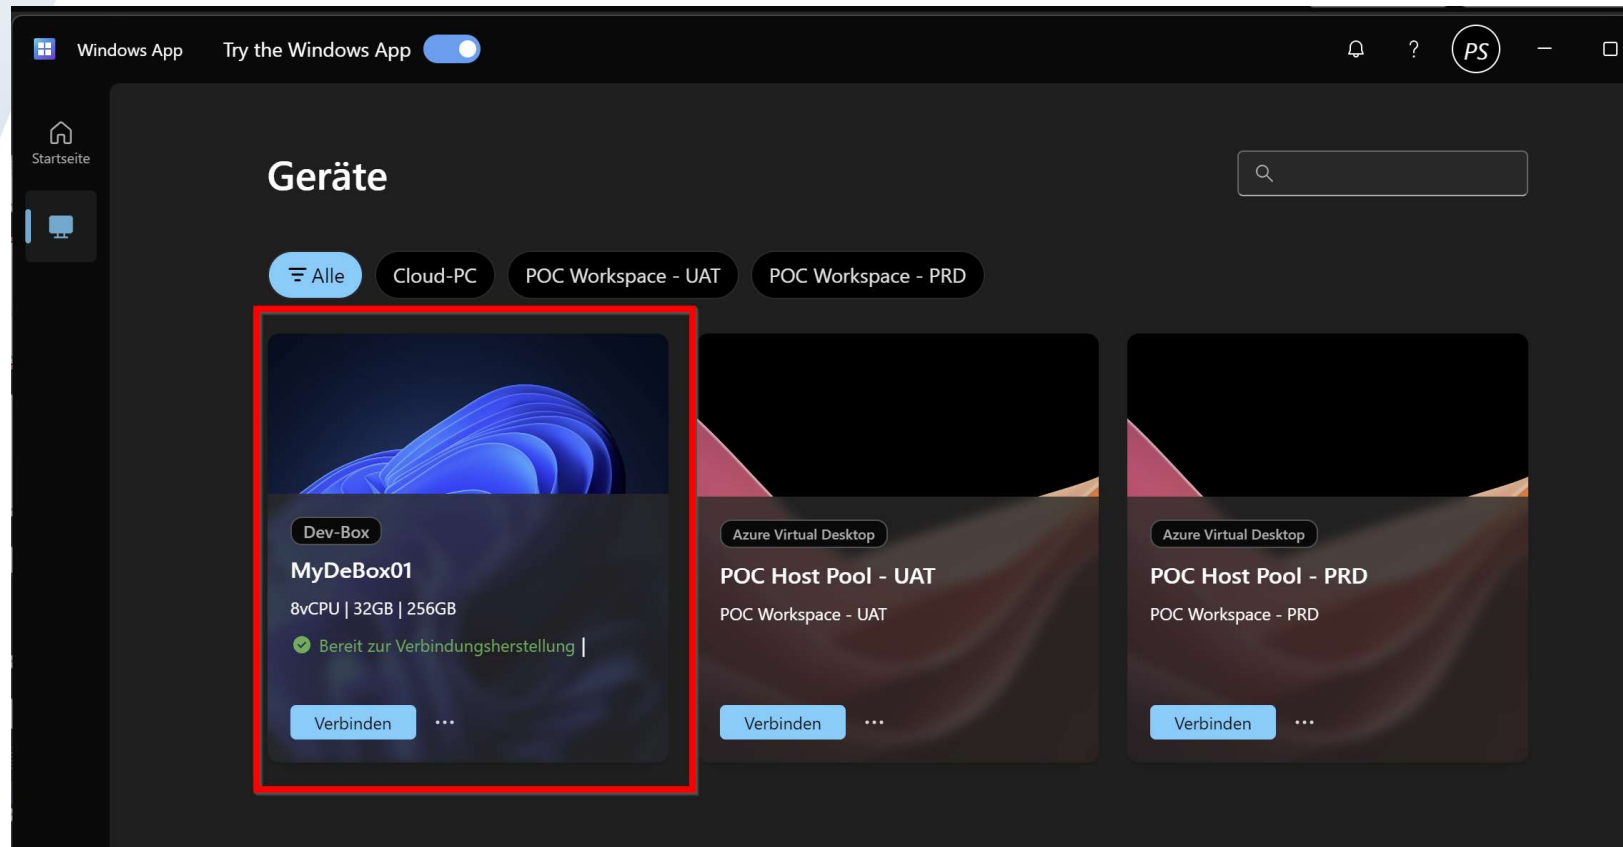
Windows App Try the Windows App

?

PS

Startseite

Geräte

Alle Cloud-PC POC Workspace - UAT POC Workspace - PRD

Dev-Box
MyDeBox01
8vCPU | 32GB | 256GB
Bereit zur Verbindungsherstellung |
Verbinden ...

Azure Virtual Desktop
POC Host Pool - UAT
POC Workspace - UAT
Verbinden ...

Azure Virtual Desktop
POC Host Pool - PRD
POC Workspace - PRD
Verbinden ...